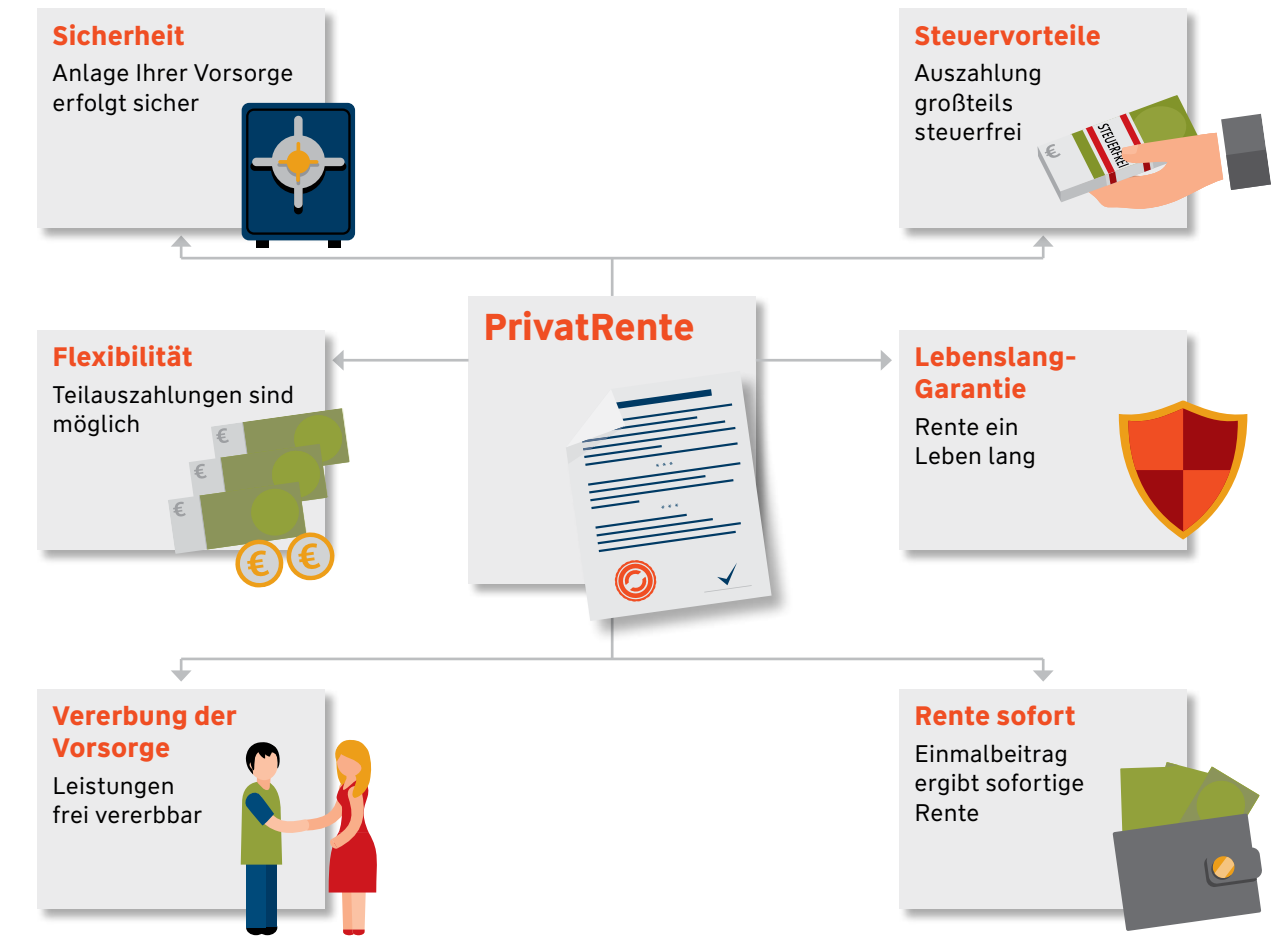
Sicherheit
Anlage Ihrer Vorsorge erfolgt sicher

Steuervorteile
Auszahlung großteils steuerfrei

STEUERFREI

€

PrivatRente

Flexibilität
Teilauszahlungen sind möglich

€

€

€

€

€

Lebenslang-Garantie
Rente ein Leben lang

Vererbung der Vorsorge
Leistungen frei vererbbar

Rente sofort
Einmalbeitrag ergibt sofortige Rente